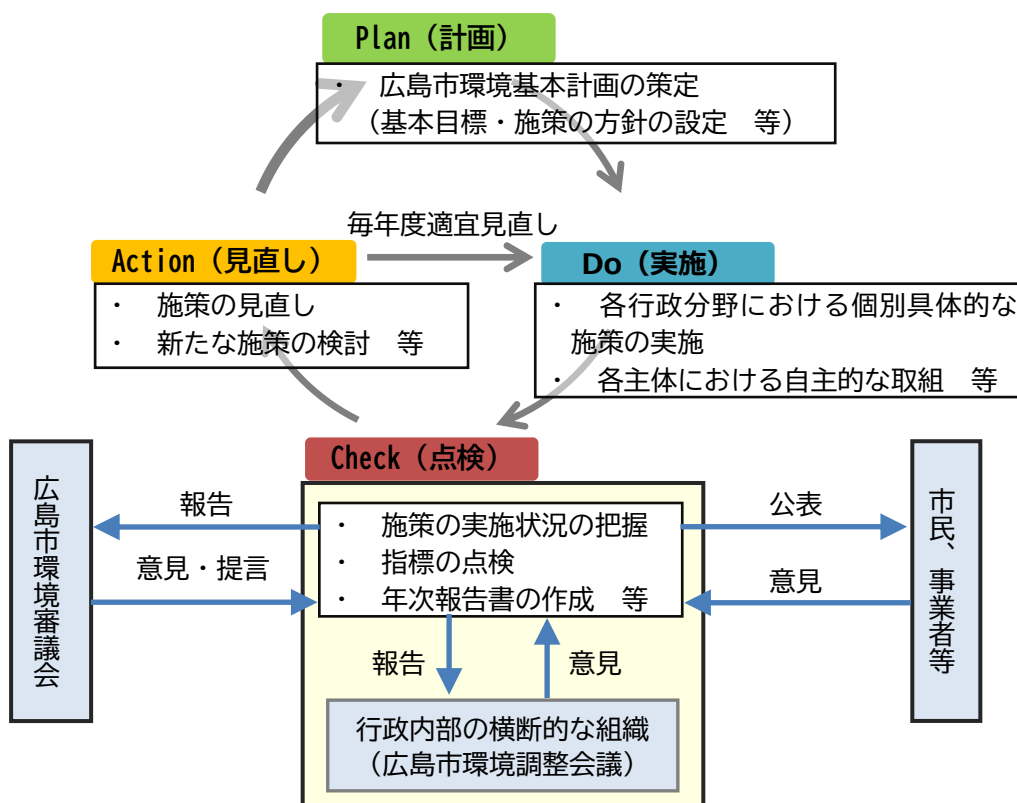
Plan（計画）

・ 広島市環境基本計画の策定（基本目標・施策の方針の設定　等）

毎年度適宜見直し

Action（見直し）

・ 施策の見直し
・ 新たな施策の検討　等

Do（実施）

・ 各行政分野における個別具体的な施策の実施
・ 各主体における自主的な取組　等

Check（点検）

・ 施策の実施状況の把握
・ 指標の点検
・ 年次報告書の作成　等

広島市環境審議会

報告

意見・提言

市民、事業者等

公表

意見

報告

意見

行政内部の横断的な組織（広島市環境調整会議）